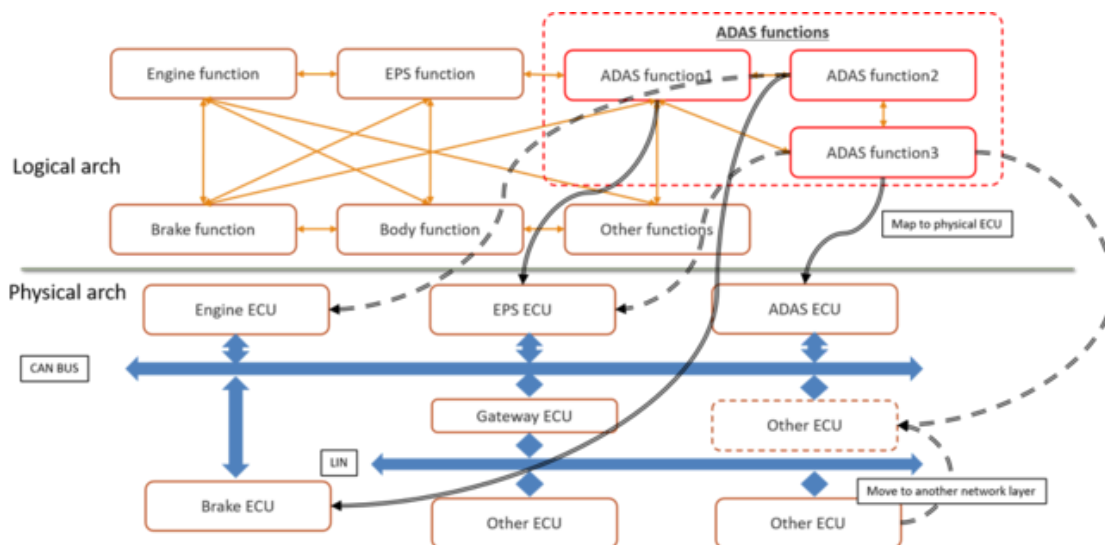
ADAS functions

Engine function

EPS function

ADAS function1

ADAS function2

ADAS function3

Logical arch

Brake function

Body function

Other functions

Map to physical ECU

Physical arch

Engine ECU

EPS ECU

ADAS ECU

CAN BUS

Gateway ECU

Other ECU

LIN

Brake ECU

Move to another network layer

Other ECU

Other ECU